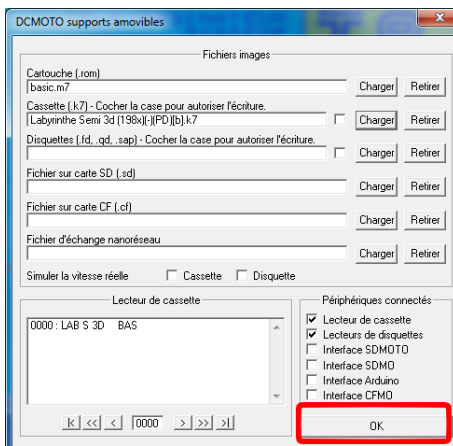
DCMOTO supports amovibles

Fichiers images

Cartouche (.rom)
basic.m7
Charger Retirer

Cassette (.k7) - Cocher la case pour autoriser l'écriture.
Labyrinthe Semi 3d (198x)(-)(PD)[b].k7
Charger Retirer

Disquettes (.fd, .qd, .sap) - Cocher la case pour autoriser l'écriture.
Charger Retirer

Fichier sur carte SD (.sd)
Charger Retirer

Fichier sur carte CF (.cf)
Charger Retirer

Fichier d'échange nanoréseau
Charger Retirer

Simuler la vitesse réelle Cassette Disquette

Lecteur de cassette
0000 : LAB S 3D BAS

|< << < 0000 > >> >|

Périphériques connectés
Lecteur de cassette
Lecteurs de disquettes
Interface SDMOTO
Interface SDMO
Interface Arduino
Interface CFMO

OK